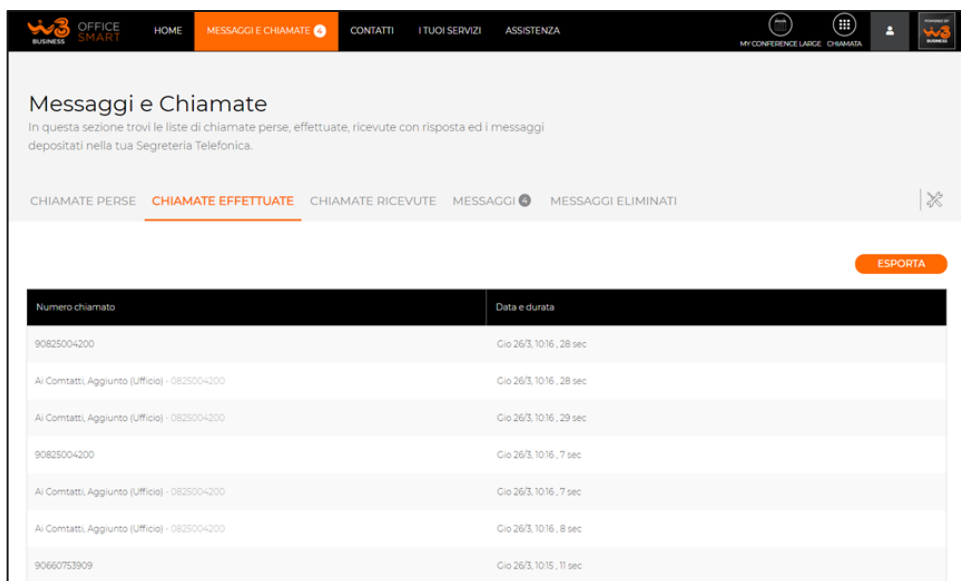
W3 BUSINESS OFFICE SMART HOME MESSAGGI E CHIAMATE 4 CONTATTI I TUOI SERVIZI ASSISTENZA MY CONFERENCE LARGE CHIAMATA POWERED BY W3 BUSINESS

Messaggi e Chiamate

In questa sezione trovi le liste di chiamate perse, effettuate, ricevute con risposta ed i messaggi depositati nella tua Segreteria Telefonica.

CHIAMATE PERSE CHIAMATE EFFETTUATE CHIAMATE RICEVUTE MESSAGGI 4 MESSAGGI ELIMINATI

ESPORTA

| Numero chiamato | Data e durata |
|---|---|
| 90825004200 | Gio 26/3, 10:16 , 28 sec |
| Ai Comtatti, Aggiunto (Ufficio) - 0825004200 | Gio 26/3, 10:16 , 28 sec |
| Ai Comtatti, Aggiunto (Ufficio) - 0825004200 | Gio 26/3, 10:16 , 29 sec |
| 90825004200 | Gio 26/3, 10:16 , 7 sec |
| Ai Comtatti, Aggiunto (Ufficio) - 0825004200 | Gio 26/3, 10:16 , 7 sec |
| Ai Comtatti, Aggiunto (Ufficio) - 0825004200 | Gio 26/3, 10:16 , 8 sec |
| 90660753909 | Gio 26/3, 10:15 , 11 sec |